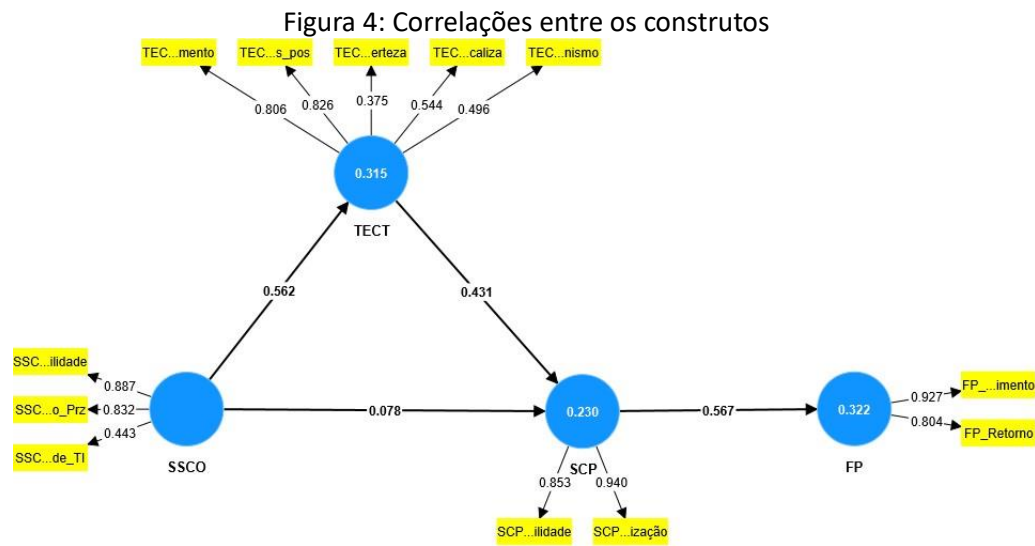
Figura 4: Correlações entre os construtos

TEC...mento
TEC...s_pos
TEC...erteza
TEC...caliza
TEC...nismo

0.806
0.826
0.375
0.544
0.496

0.315
TECT

0.562
0.431

SSC...ilidade
SSC...o_Prz
SSC...de_TI

0.887
0.832
0.443

SSCO

0.078

0.230
SCP

0.853
0.940

SCP...ilidade
SCP...ização

0.567

0.322
FP

0.927
0.804

FP_...imento
FP_Retorno